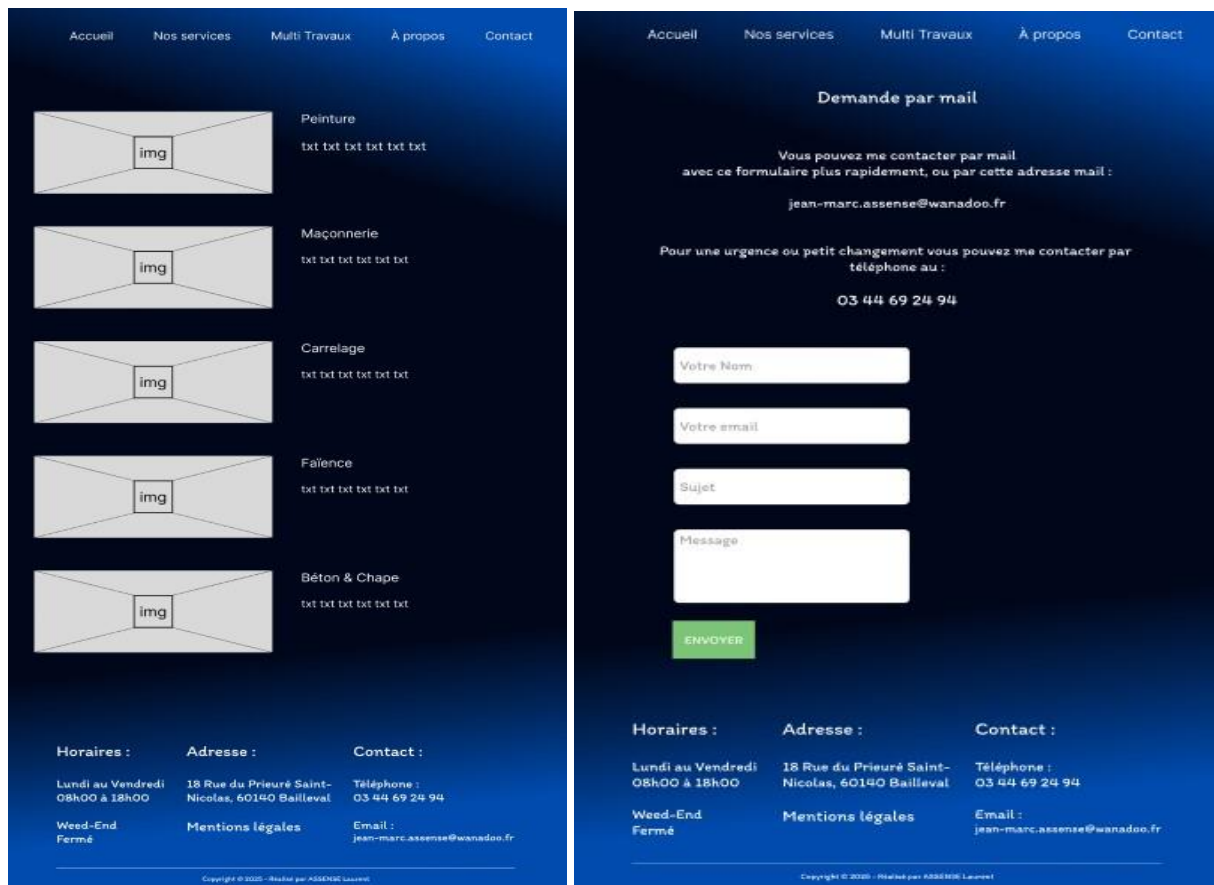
Accueil Nos services Multi Travaux À propos Contact

img
Peinture
txt txt txt txt txt txt

img
Maçonnerie
txt txt txt txt txt txt

img
Carrelage
txt txt txt txt txt txt

img
Faïence
txt txt txt txt txt txt

img
Béton & Chape
txt txt txt txt txt txt

Horaires :
Lundi au Vendredi
08h00 à 18h00

Weed-End
Fermé

Adresse :
18 Rue du Prieuré Saint-Nicolas, 60140 Bailleval

Mentions légales

Contact :
Téléphone :
03 44 69 24 94

Email :
jean-marc.assense@wanadoo.fr

Copyright © 2020 - Réalisé par ASSENSE Laurent

Accueil Nos services Multi Travaux À propos Contact

Demande par mail

Vous pouvez me contacter par mail
avec ce formulaire plus rapidement, ou par cette adresse mail :

jean-marc.assense@wanadoo.fr

Pour une urgence ou petit changement vous pouvez me contacter par téléphone au :

03 44 69 24 94

Votre Nom

Votre email

Sujet

Message

ENVOYER

Horaires :
Lundi au Vendredi
08h00 à 18h00

Weed-End
Fermé

Adresse :
18 Rue du Prieuré Saint-Nicolas, 60140 Bailleval

Mentions légales

Contact :
Téléphone :
03 44 69 24 94

Email :
jean-marc.assense@wanadoo.fr

Copyright © 2020 - Réalisé par ASSENSE Laurent